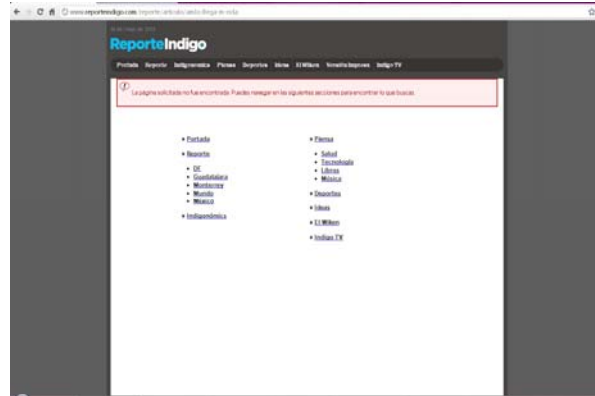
www.reporteindigo.com/reporte/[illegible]

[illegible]

ReporteIndigo

Portada Reporte Indigonomics Piensa Deportes Ideas El Milenio Versión Impresa Indigo TV

La página solicitada no fue encontrada. Puedes navegar en las siguientes secciones para encontrar lo que buscas.

• Portada
• Reporte
  • DF
  • Guadalajara
  • Monterrey
  • Mundo
  • México
• Indigonómica

• Piensa
  • Salud
  • Tecnología
  • Libros
  • Música
• Deportes
• Ideas
• El Milenio
• Indigo TV